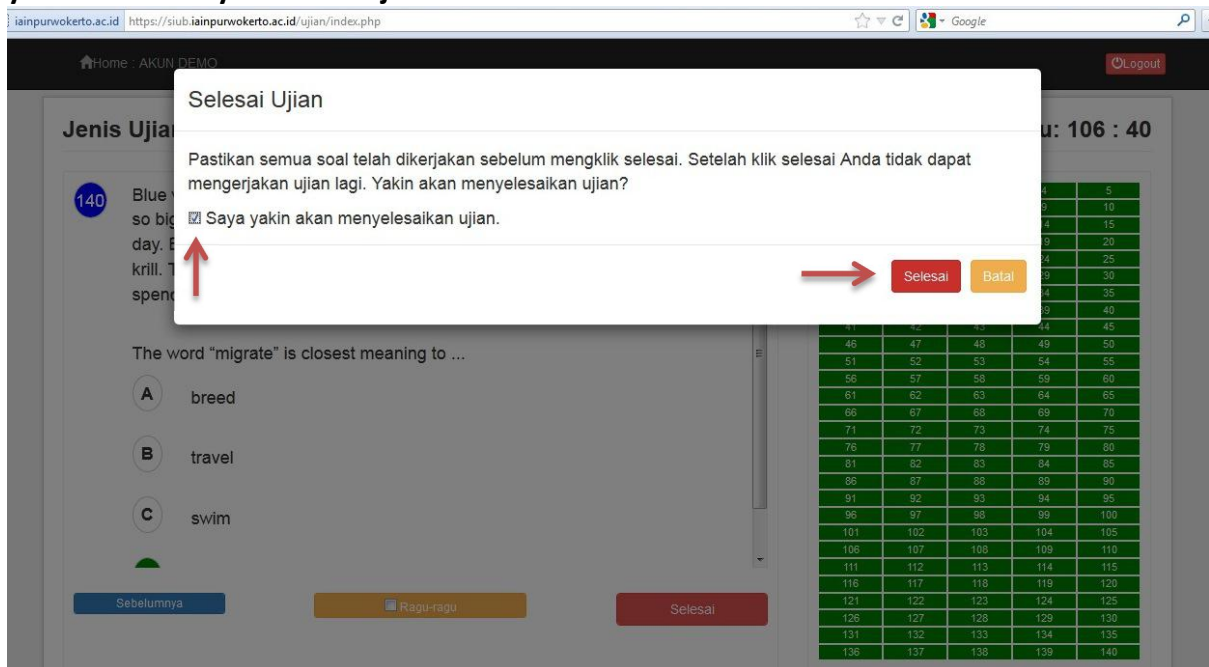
iainpurwokerto.ac.id https://siub.iainpurwokerto.ac.id/ujian/index.php

Google

Home : AKUN DEMO

Logout

Jenis Ujia

u: 106 : 40

Selesai Ujian

Pastikan semua soal telah dikerjakan sebelum mengklik selesai. Setelah klik selesai Anda tidak dapat mengerjakan ujian lagi. Yakin akan menyelesaikan ujian?

Saya yakin akan menyelesaikan ujian.

Selesai Batal

140 Blue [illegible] so big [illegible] day. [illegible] krill. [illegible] spend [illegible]

The word “migrate” is closest meaning to ...

A breed

B travel

C swim

| | | | 4 | 5 |
|---|---|---|---|---|
| | | | 9 | 10 |
| | | | 4 | 15 |
| | | | 9 | 20 |
| | | | 4 | 25 |
| | | | 9 | 30 |
| | | | 4 | 35 |
| | | | 9 | 40 |
| 41 | 42 | 43 | 44 | 45 |
| 46 | 47 | 48 | 49 | 50 |
| 51 | 52 | 53 | 54 | 55 |
| 56 | 57 | 58 | 59 | 60 |
| 61 | 62 | 63 | 64 | 65 |
| 66 | 67 | 68 | 69 | 70 |
| 71 | 72 | 73 | 74 | 75 |
| 76 | 77 | 78 | 79 | 80 |
| 81 | 82 | 83 | 84 | 85 |
| 86 | 87 | 88 | 89 | 90 |
| 91 | 92 | 93 | 94 | 95 |
| 96 | 97 | 98 | 99 | 100 |
| 101 | 102 | 103 | 104 | 105 |
| 106 | 107 | 108 | 109 | 110 |
| 111 | 112 | 113 | 114 | 115 |
| 116 | 117 | 118 | 119 | 120 |
| 121 | 122 | 123 | 124 | 125 |
| 126 | 127 | 128 | 129 | 130 |
| 131 | 132 | 133 | 134 | 135 |
| 136 | 137 | 138 | 139 | 140 |

Sebelumnya

Ragu-ragu

Selesai